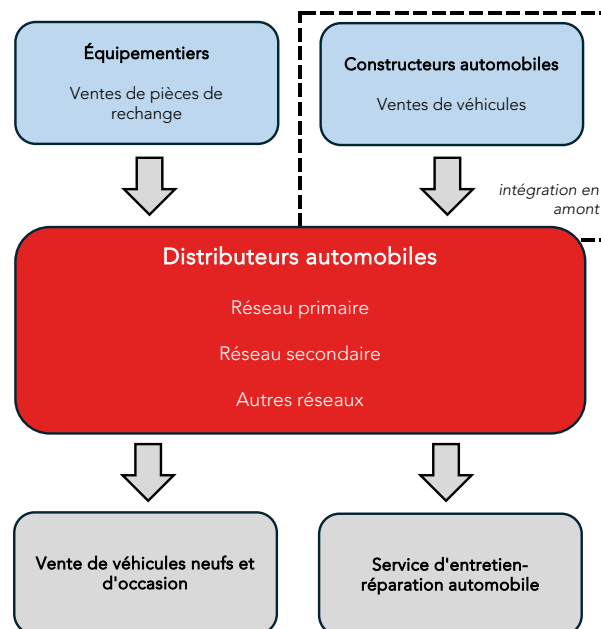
Équipementiers

Ventes de pièces de rechange

Constructeurs automobiles

Ventes de véhicules

intégration en amont

Distributeurs automobiles

Réseau primaire

Réseau secondaire

Autres réseaux

Vente de véhicules neufs et d'occasion

Service d'entretien-réparation automobile